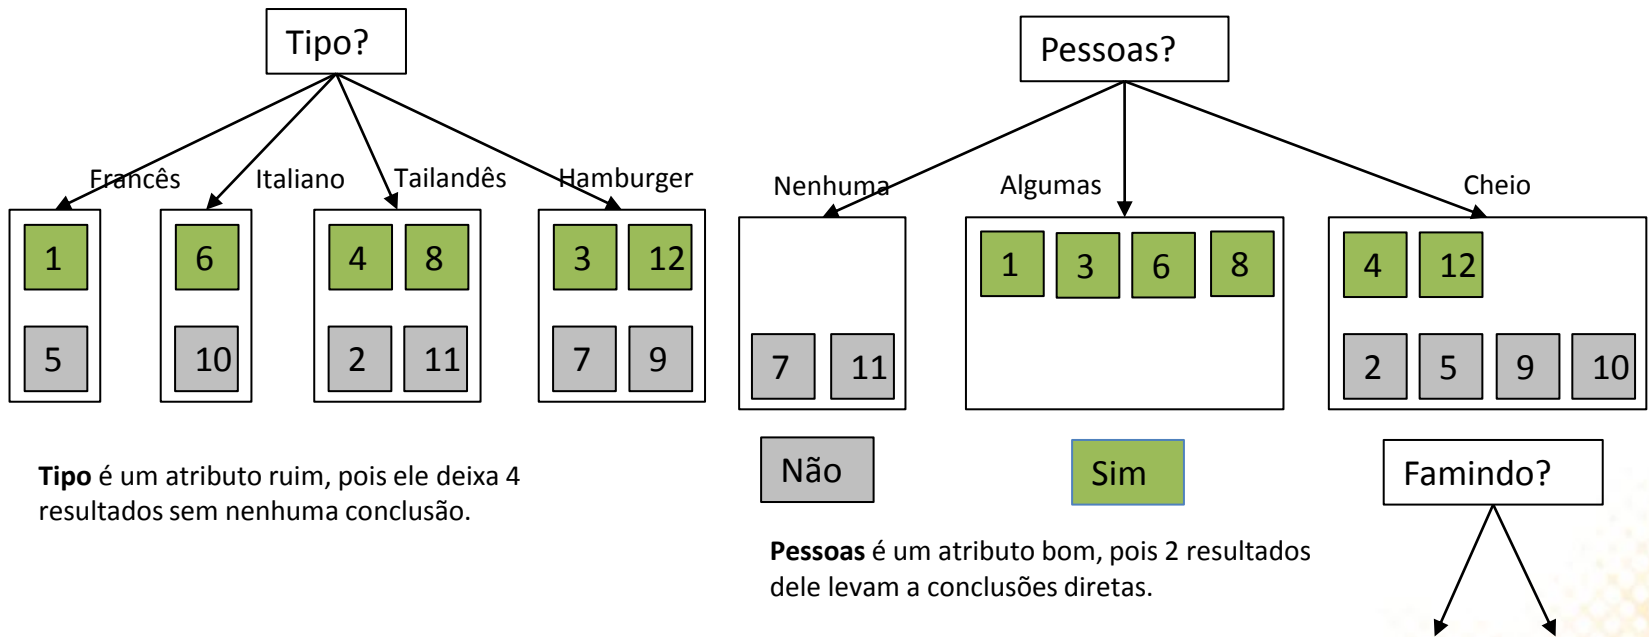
Tipo?

Francês
Italiano
Tailandês
Hamburger

1
5

6
10

4
8
2
11

3
12
7
9

**Tipo** é um atributo ruim, pois ele deixa 4 resultados sem nenhuma conclusão.

Pessoas?

Nenhuma
Algumas
Cheio

7
11

1
3
6
8

4
12
2
5
9
10

Não

Sim

Famindo?

**Pessoas** é um atributo bom, pois 2 resultados dele levam a conclusões diretas.